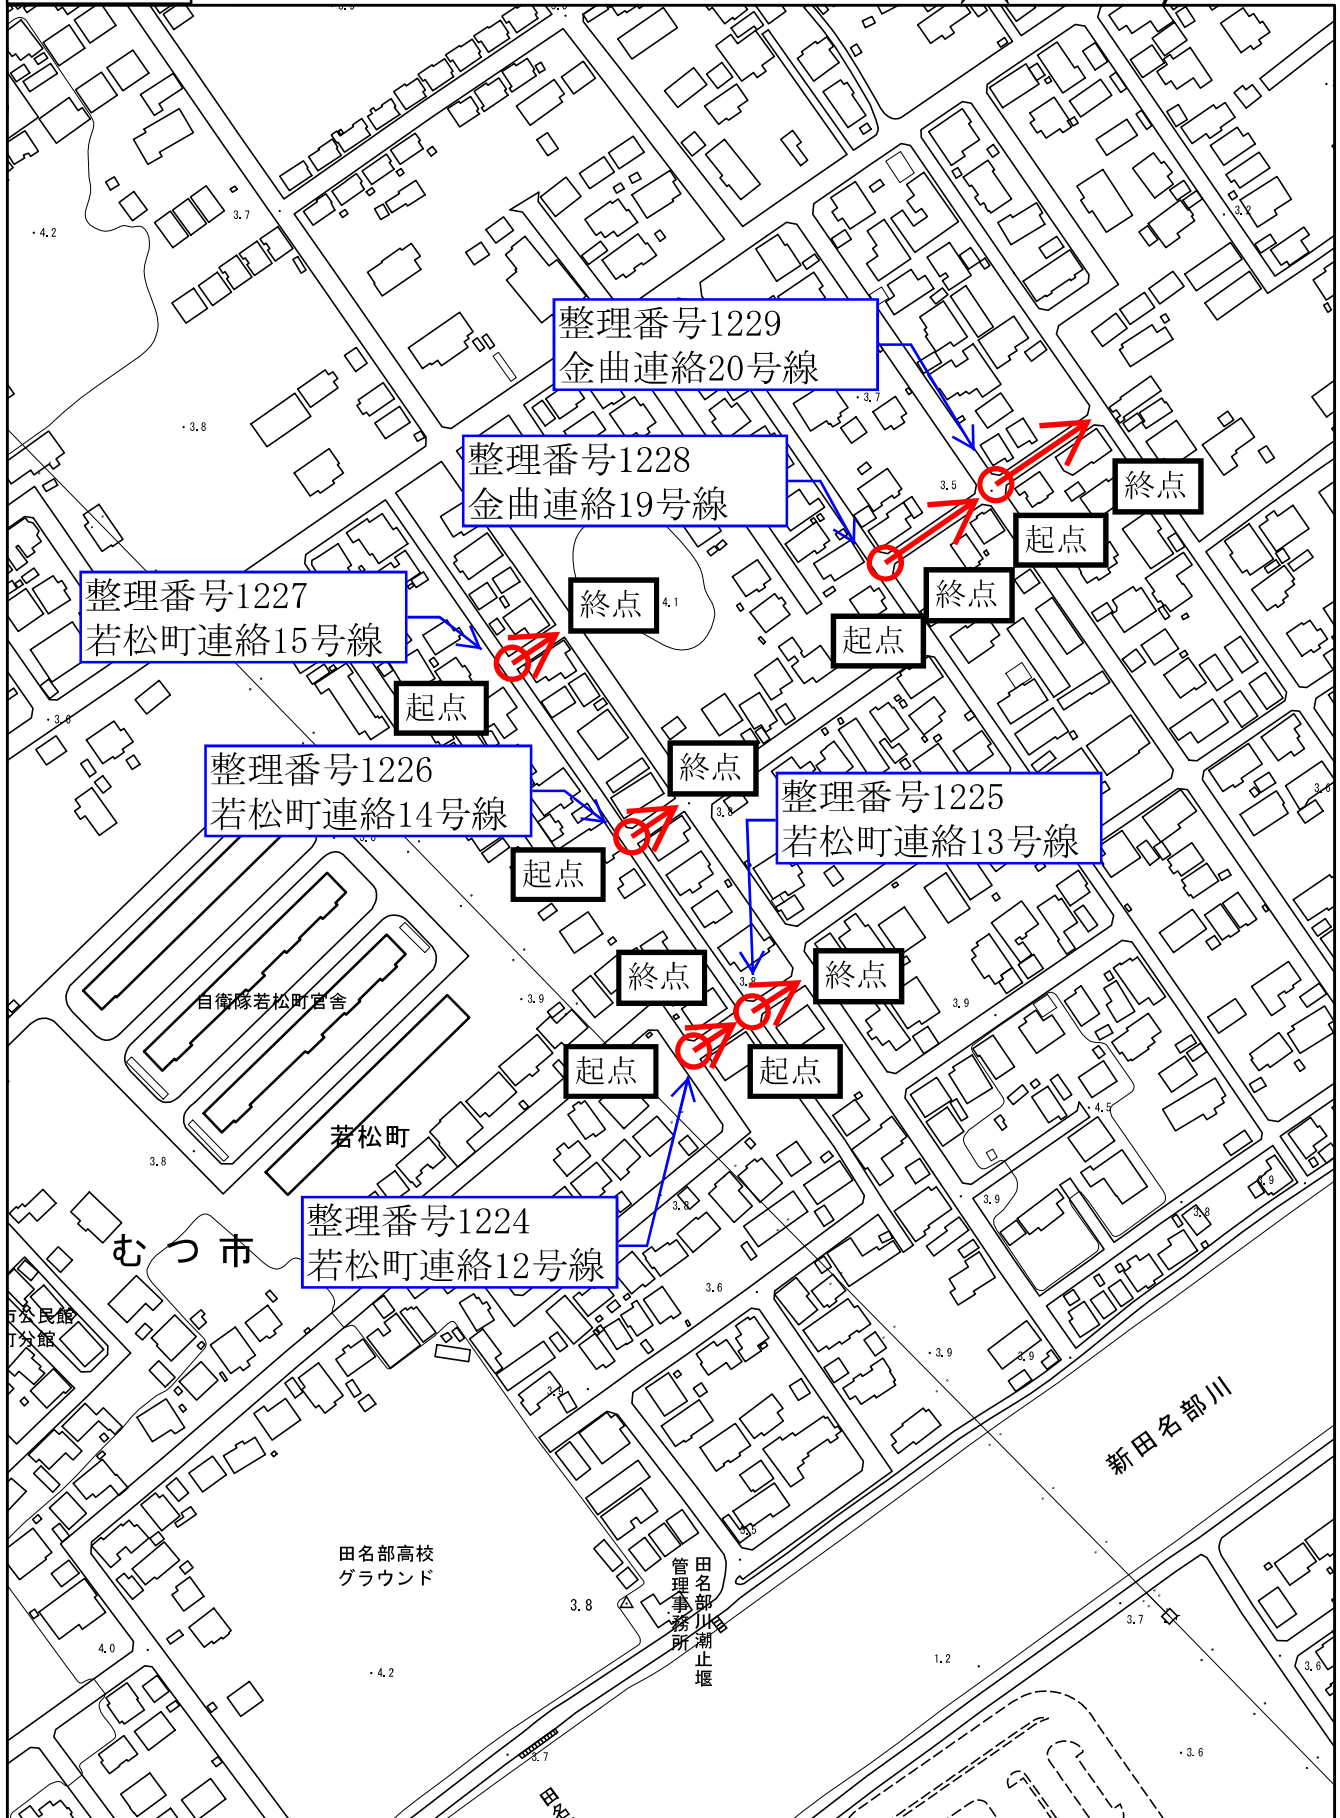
整理番号1229
金曲連絡20号線

整理番号1228
金曲連絡19号線

終点

起点

終点

起点

整理番号1227
若松町連絡15号線

終点

起点

整理番号1226
若松町連絡14号線

終点

起点

整理番号1225
若松町連絡13号線

終点

起点

終点

起点

自衛隊若松町官舎

若松町

整理番号1224
若松町連絡12号線

むつ市

市公民館
町分館

新田名部川

田名部高校
グラウンド

田名部川潮止堰
管理事務所

4.2
3.7
3.8
3.7
3.5
4.1
3.6
3.8
3.9
3.9
4.5
3.9
3.8
3.6
3.9
3.9
3.8
3.6
3.8
4.0
4.2
3.7
1.2
3.7
3.6
3.6
3.2